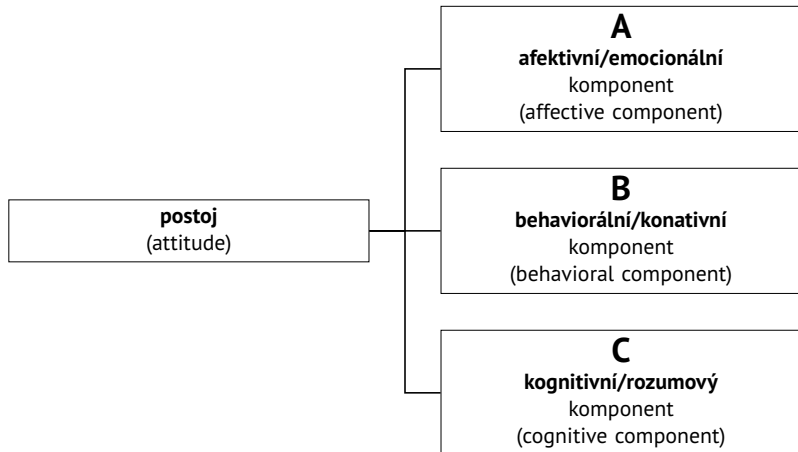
**postoj**
(attitude)

**A**
**afektivní/emocionální**
komponent
(affective component)

**B**
**behaviorální/konativní**
komponent
(behavioral component)

**C**
**kognitivní/rozumový**
komponent
(cognitive component)